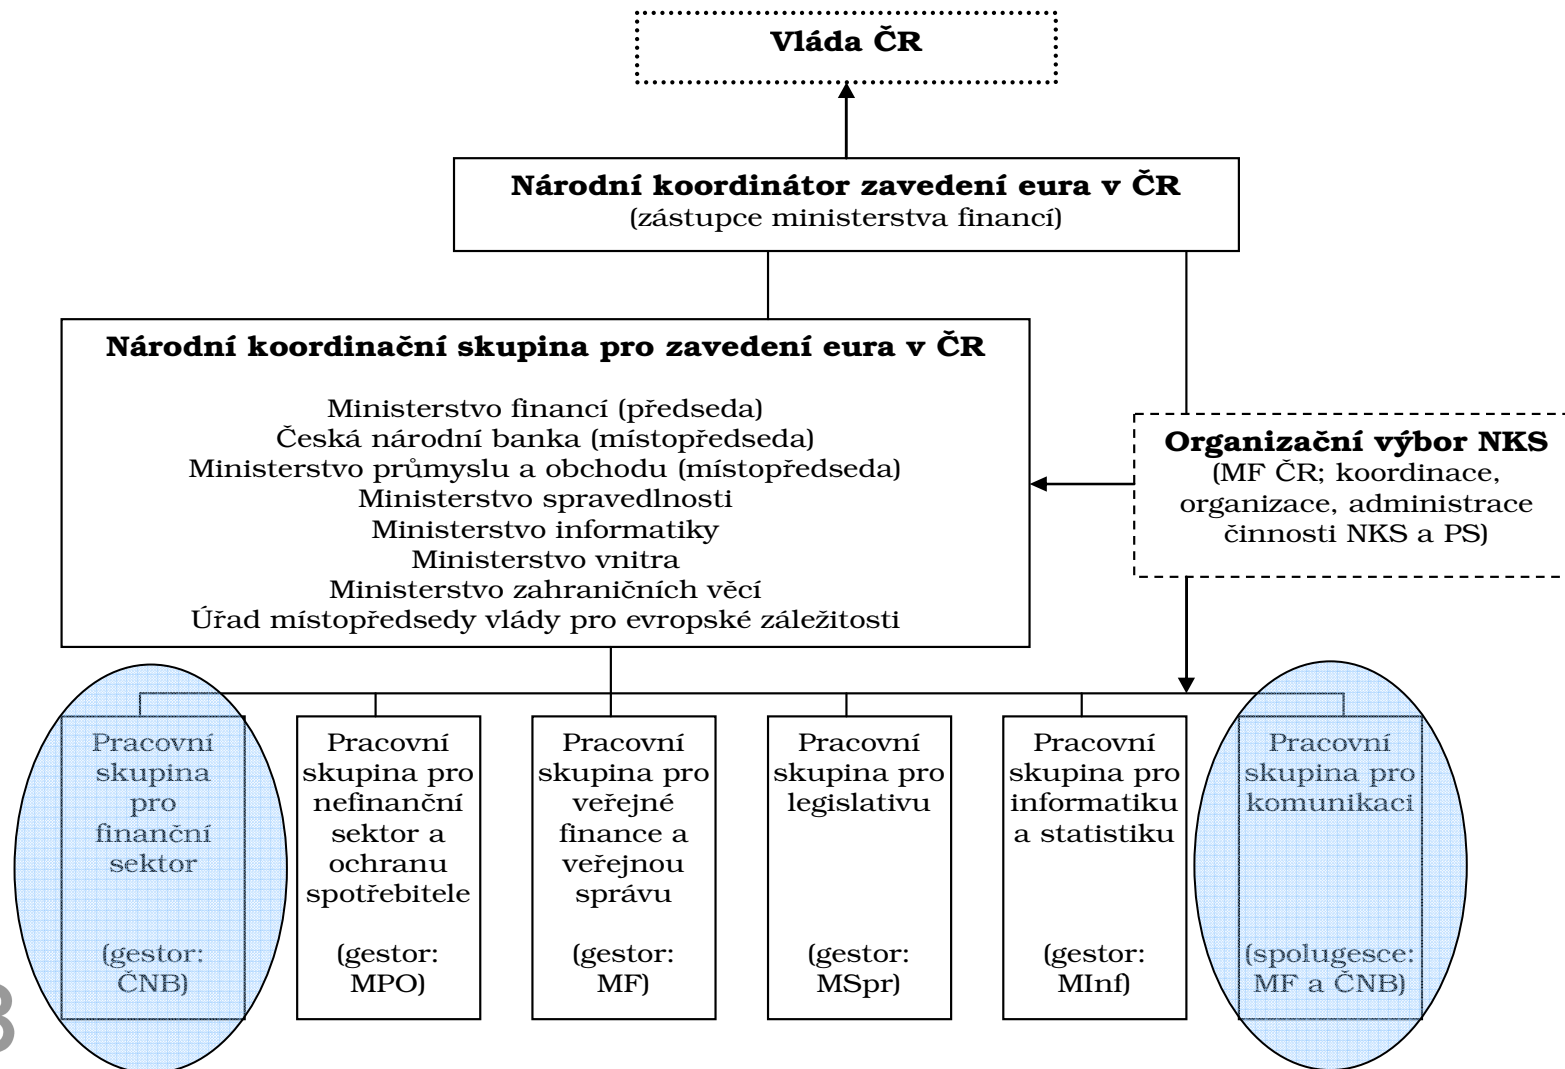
Vláda ČR

Národní koordinátor zavedení eura v ČR
(zástupce ministerstva financí)

Národní koordinační skupina pro zavedení eura v ČR

Ministerstvo financí (předseda)
Česká národní banka (místopředseda)
Ministerstvo průmyslu a obchodu (místopředseda)
Ministerstvo spravedlnosti
Ministerstvo informatiky
Ministerstvo vnitra
Ministerstvo zahraničních věcí
Úřad místopředsedy vlády pro evropské záležitosti

Organizační výbor NKS
(MF ČR; koordinace, organizace, administrace činnosti NKS a PS)

Pracovní skupina pro finanční sektor

(gestor: ČNB)

Pracovní skupina pro nefinanční sektor a ochranu spotřebitele

(gestor: MPO)

Pracovní skupina pro veřejné finance a veřejnou správu

(gestor: MF)

Pracovní skupina pro legislativu

(gestor: MSpr)

Pracovní skupina pro informatiku a statistiku

(gestor: MInf)

Pracovní skupina pro komunikaci

(spolugesce: MF a ČNB)

3